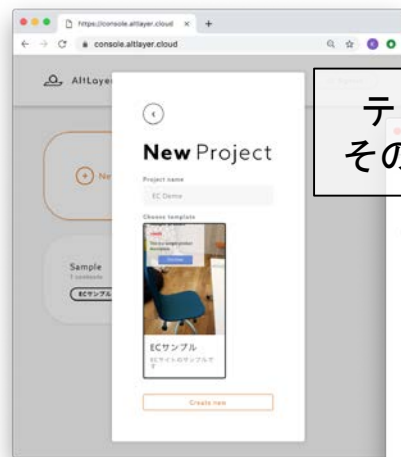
https://console.altlayer.cloud
console.altlayer.cloud

AltLayer

テ
その

New Project

Project name
EC Demo

Choose template

ECサンプル
ECサイトのサンプルです

Create new

Ne

Sample
1 contents
ECサンプル